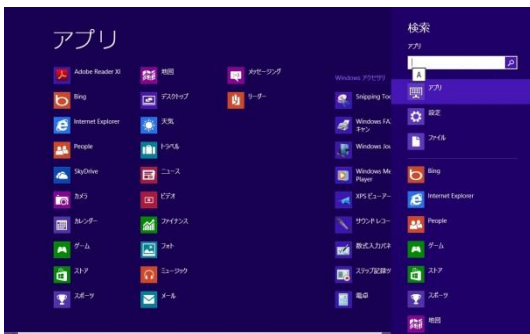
アプリ

Adobe Reader XI
Bing
Internet Explorer
People
SkyDrive
カメラ
カレンダー
ゲーム
ストア
スポーツ

地図
デスクトップ
天気
トラベル
ニュース
ビデオ
ファイナンス
フォト
ミュージック
メール

メッセージング
リーダー

Windows アクセサリ
Snipping Too
Windows FA キャン
Windows Jou
Windows Me Player
XPS ビューア
サウンド レコー
数式入力パネ
ステップ記録ツ
電卓

検索
アプリ
A
アプリ
設定
ファイル
Bing
Internet Explorer
People
ゲーム
ストア
スポーツ
地図